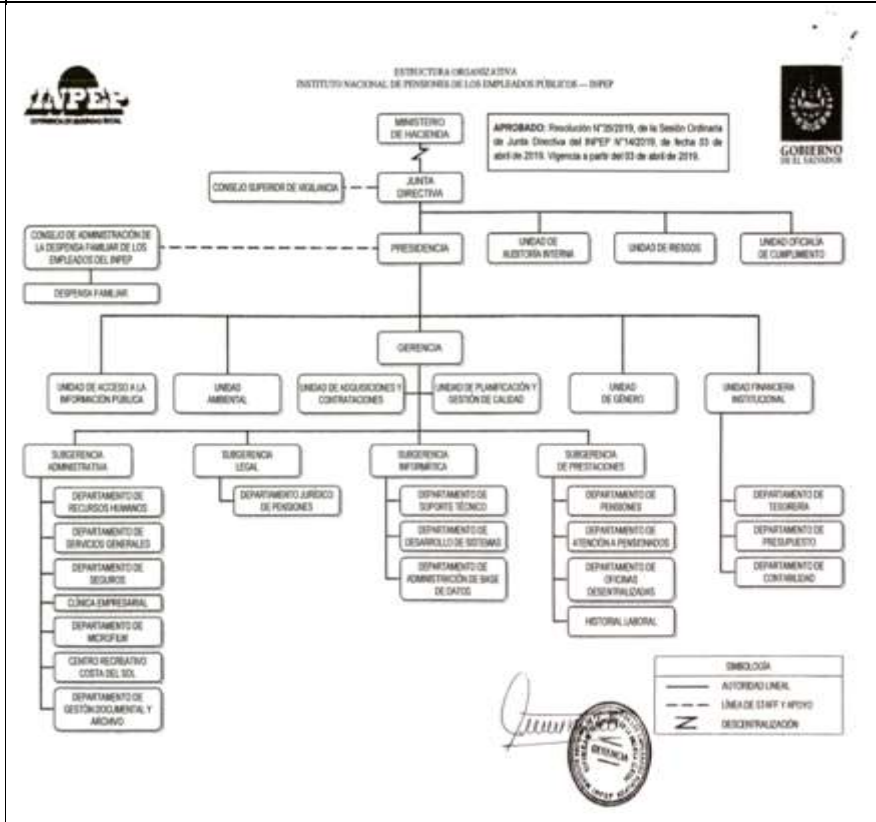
INPEP
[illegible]

ESTRUCTURA ORGANIZATIVA
INSTITUTO NACIONAL DE PENSIONES DE LOS EMPLEADOS PÚBLICOS — INPEP

GOBIERNO
DE EL SALVADOR

APROBADO: Resolución N°35/2019, de la Sesión Ordinaria de Junta Directiva del INPEP N°14/2019, de fecha 03 de abril de 2019. Vigencia a partir del 03 de abril de 2019.

MINISTERIO DE HACIENDA

CONSEJO SUPERIOR DE VIGILANCIA

JUNTA DIRECTIVA

CONSEJO DE ADMINISTRACIÓN DE LA DESPENSA FAMILIAR DE LOS EMPLEADOS DEL INPEP

DESPENSA FAMILIAR

PRESIDENCIA

UNIDAD DE AUDITORÍA INTERNA

UNIDAD DE RIESGOS

UNIDAD OFICIALÍA DE CUMPLIMIENTO

GERENCIA

UNIDAD DE ACCESO A LA INFORMACIÓN PÚBLICA

UNIDAD AMBIENTAL

UNIDAD DE ADQUISICIONES Y CONTRATACIONES

UNIDAD DE PLANIFICACIÓN Y GESTIÓN DE CALIDAD

UNIDAD DE GÉNERO

UNIDAD FINANCIERA INSTITUCIONAL

SUBGERENCIA ADMINISTRATIVA

DEPARTAMENTO DE RECURSOS HUMANOS

DEPARTAMENTO DE SERVICIOS GENERALES

DEPARTAMENTO DE SEGUROS

CLÍNICA EMPRESARIAL

DEPARTAMENTO DE MICROFILM

CENTRO RECREATIVO COSTA DEL SOL

DEPARTAMENTO DE GESTIÓN DOCUMENTAL Y ARCHIVO

SUBGERENCIA LEGAL

DEPARTAMENTO JURÍDICO DE PENSIONES

SUBGERENCIA INFORMÁTICA

DEPARTAMENTO DE SOPORTE TÉCNICO

DEPARTAMENTO DE DESARROLLO DE SISTEMAS

DEPARTAMENTO DE ADMINISTRACIÓN DE BASE DE DATOS

SUBGERENCIA DE PRESTACIONES

DEPARTAMENTO DE PENSIONES

DEPARTAMENTO DE ATENCIÓN A PENSIONADOS

DEPARTAMENTO DE OFICINAS DESCENTRALIZADAS

HISTORIAL LABORAL

DEPARTAMENTO DE TESORERÍA

DEPARTAMENTO DE PRESUPUESTO

DEPARTAMENTO DE CONTABILIDAD

SIMBOLOGÍA
AUTORIDAD LINEAL
LÍNEA DE STAFF Y APOYO
DESCENTRALIZACIÓN

GERENCIA
INPEP
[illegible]